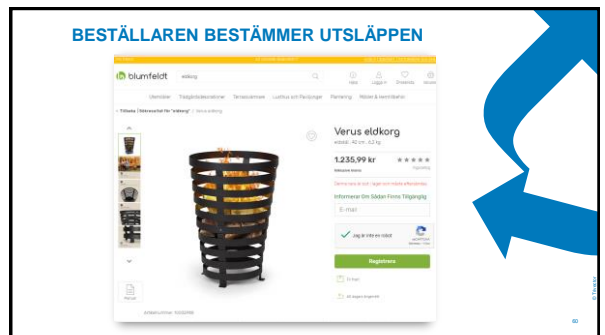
BESTÄLLAREN BESTÄMMER UTSLÄPPEN

blumfeldt

eldkorg

Hjälp Logga in Önskelista Varukorg

Utemöbler Trädgårdsdekorationer Terrassvärmare Luftkvalitet Plantering Möbler & Accessoarer

< Tillbaka | Sökresultat för "eldkorg" / Verus eldkorg

Verus eldkorg

eldskål 40 cm, 6,2 kg

1.235,99 kr

★★★★★

Tyvärr är den här varan inte längre tillgänglig

Informerar Dig När Den Finns Tillgänglig

E-mail

Jag är inte en robot

reCAPTCHA

Registrera

60

© Fossilfritt

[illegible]